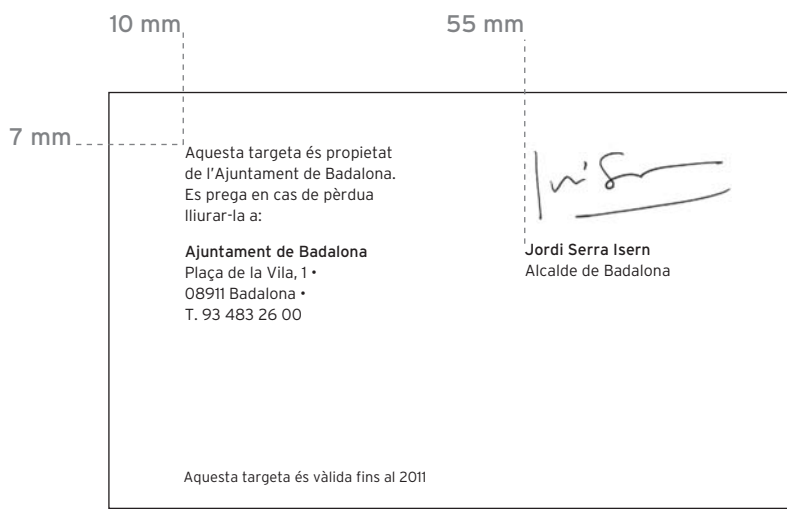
10 mm

55 mm

7 mm

Aquesta targeta és propietat de l'Ajuntament de Badalona. Es prega en cas de pèrdua lliurar-la a:

Ajuntament de Badalona
Plaça de la Vila, 1 •
08911 Badalona •
T. 93 483 26 00

Jordi Serra Isern
Alcalde de Badalona

Aquesta targeta és vàlida fins al 2011